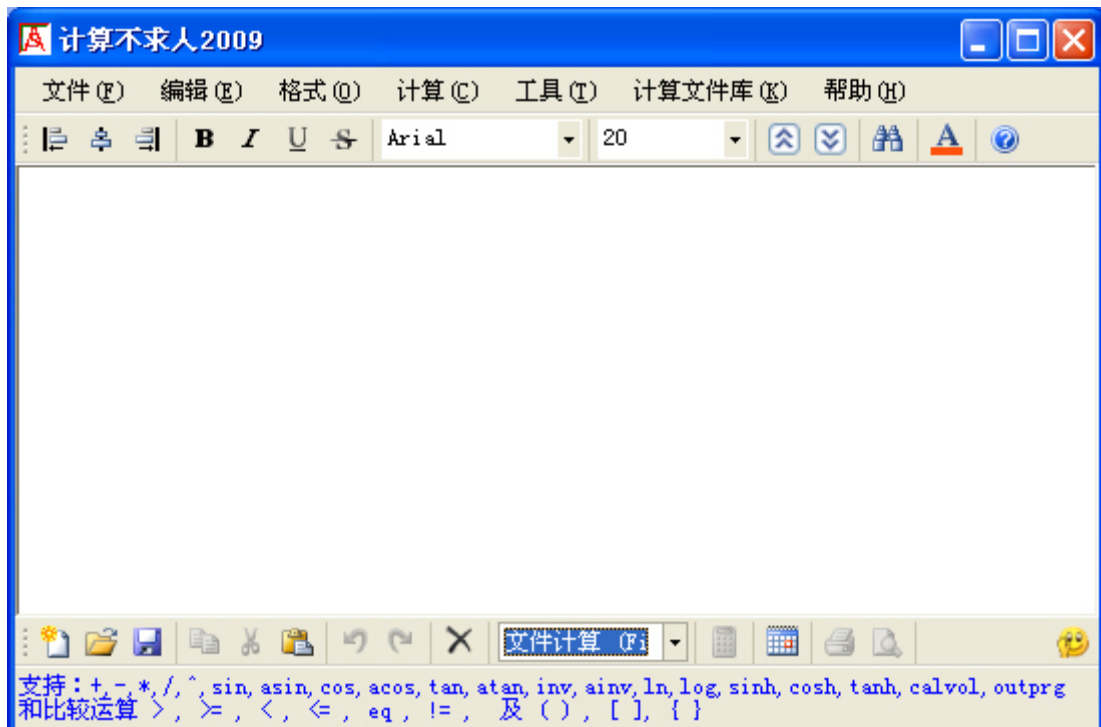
计算不求人2009

文件(F) 编辑(E) 格式(O) 计算(C) 工具(T) 计算文件库(K) 帮助(H)

B I U S Arial 20 A

文件计算 (Fi

支持：+,-,*,/,^, sin, asin, cos, acos, tan, atan, inv, ainv, ln, log, sinh, cosh, tanh, calvol, outprg
和比较运算 >, >=, <, <=, eq, !=, 及 ( ), [ ], { }